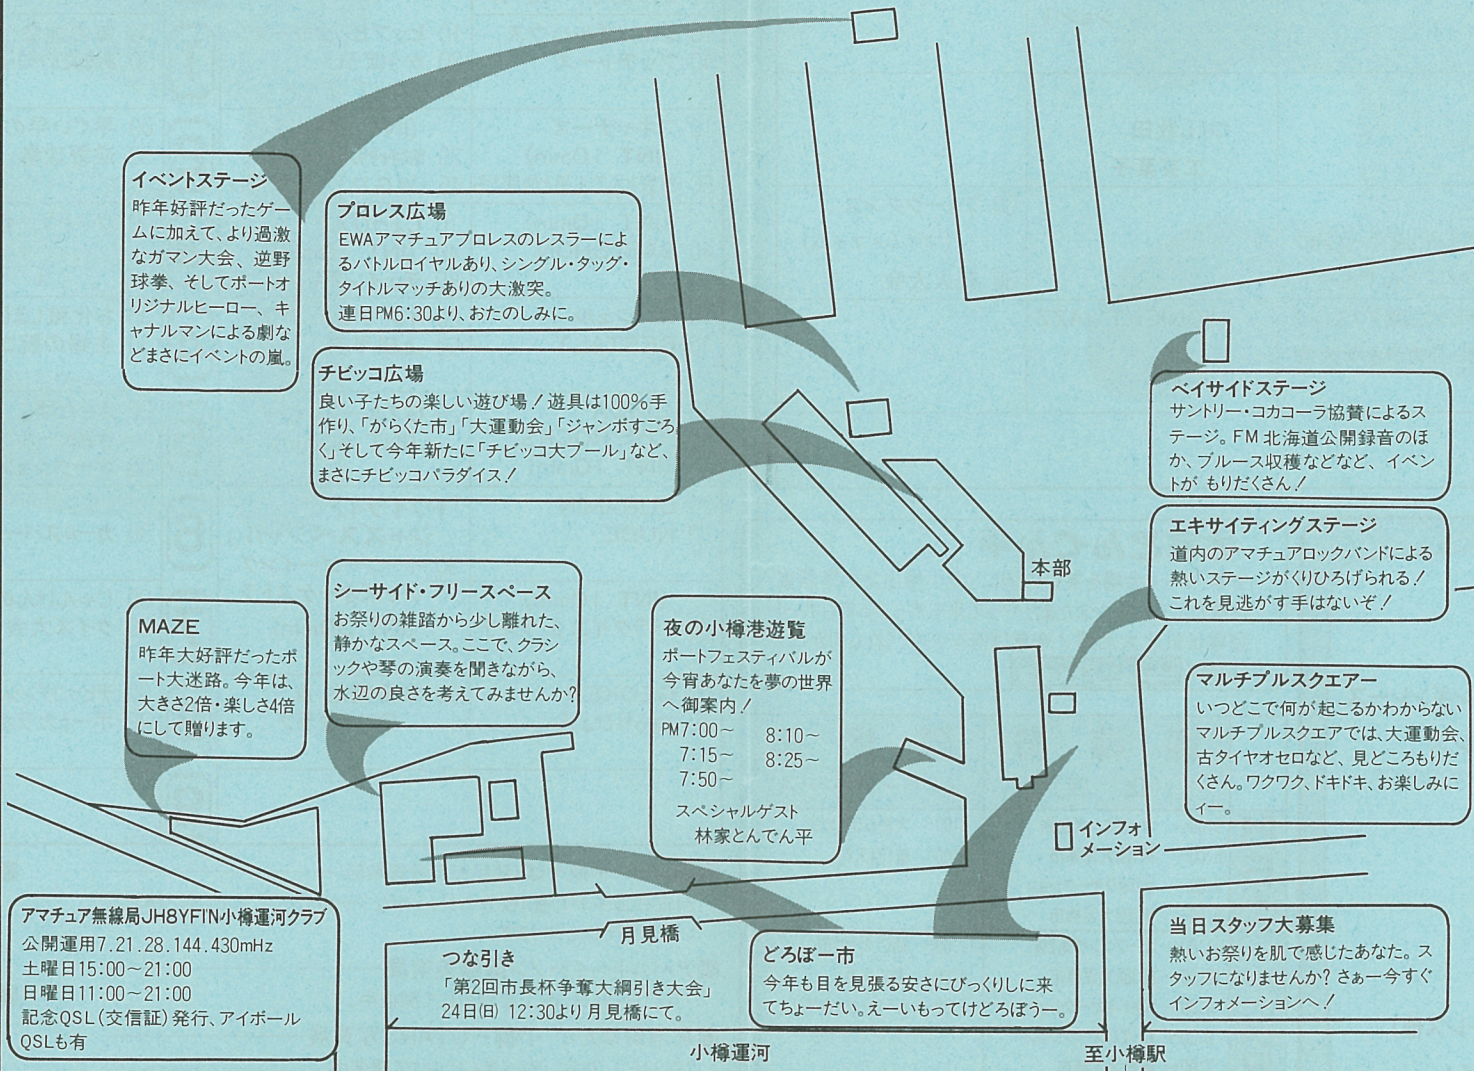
イベントステージ
昨年好評だったゲームに加えて、より過激なガマン大会、逆野球拳、そしてポートオリジナルヒーロー、キャナルマンによる劇などまさにイベントの嵐。

プロレス広場
EWAアマチュアプロレスのレスラーによるバトルロイヤルあり、シングル・タッグ・タイトルマッチありの大激突。
連日PM6:30より、おたのしみに。

チビッコ広場
良い子たちの楽しい遊び場！遊具は100%手作り、「がらくた市」「大運動会」「ジャンボすごろく」そして今年新たに「チビッコ大プール」など、まさにチビッコパラダイス！

ベイサイドステージ
サントリー・コカコーラ協賛によるステージ。FM北海道公開録音のほか、ブルース収穫などなど、イベントが もりだくさん！

本部

エキサイティングステージ
道内のアマチュアロックバンドによる熱いステージがくりひろげられる！これを見逃がす手はないぞ！

MAZE
昨年大好評だったポート大迷路。今年は、大きさ2倍・楽しさ4倍にして贈ります。

シーサイド・フリースペース
お祭りの雑踏から少し離れた、静かなスペース。ここで、クラシックや琴の演奏を聞きながら、水辺の良さを考えてみませんか?

夜の小樽港遊覧
ポートフェスティバルが今宵あなたを夢の世界へ御案内！
PM7:00～ 8:10～
7:15～ 8:25～
7:50～
スペシャルゲスト
林家とんでん平

マルチプルスクエアー
いつどこで何が起こるかわからないマルチプルスクエアでは、大運動会、古タイヤオセロなど、見どころもりだくさん。ワクワク、ドキドキ、お楽しみにィー。

インフォメーション

アマチュア無線局JH8YFI'N小樽運河クラブ
公開運用7.21.28.144.430mHz
土曜日15:00～21:00
日曜日11:00～21:00
記念QSL(交信証)発行、アイボールQSLも有

月見橋

つな引き
「第2回市長杯争奪大綱引き大会」
24日(日) 12:30より月見橋にて。

どろぼー市
今年も目を見張る安さにびっくりしに来てちょーだい。えーいもってけどろぼうー。

当日スタッフ大募集
熱いお祭りを肌で感じたあなた。スタッフになりませんか? さぁー今すぐインフォメーションへ！

小樽運河
至小樽駅